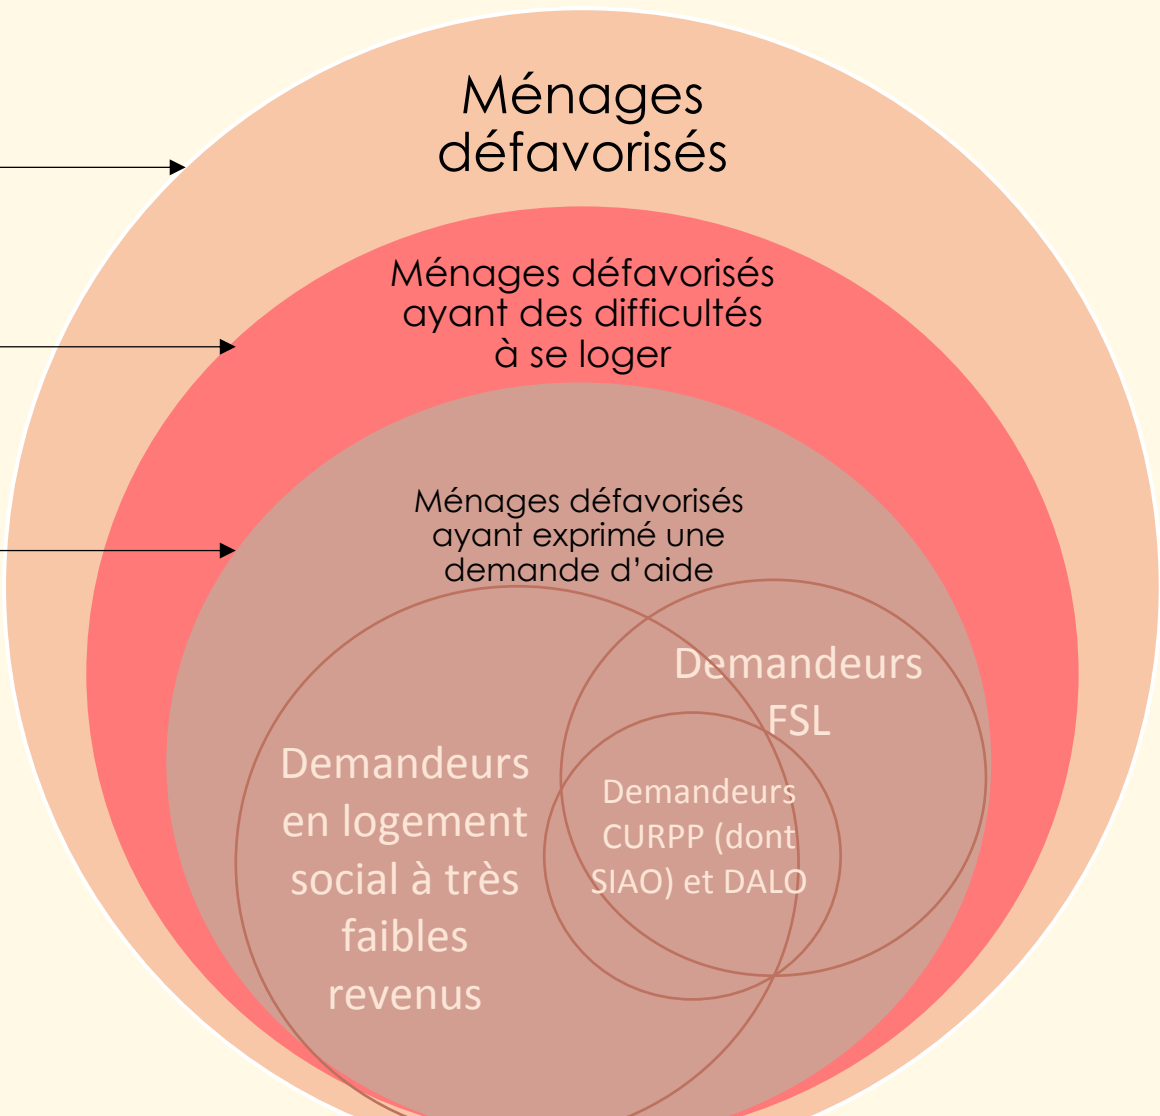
Ménages défavorisés

Ménages défavorisés ayant des difficultés à se loger

Ménages défavorisés ayant exprimé une demande d'aide

Demandeurs FSL

Demandeurs en logement social à très faibles revenus

Demandeurs CURPP (dont SIAO) et DALO